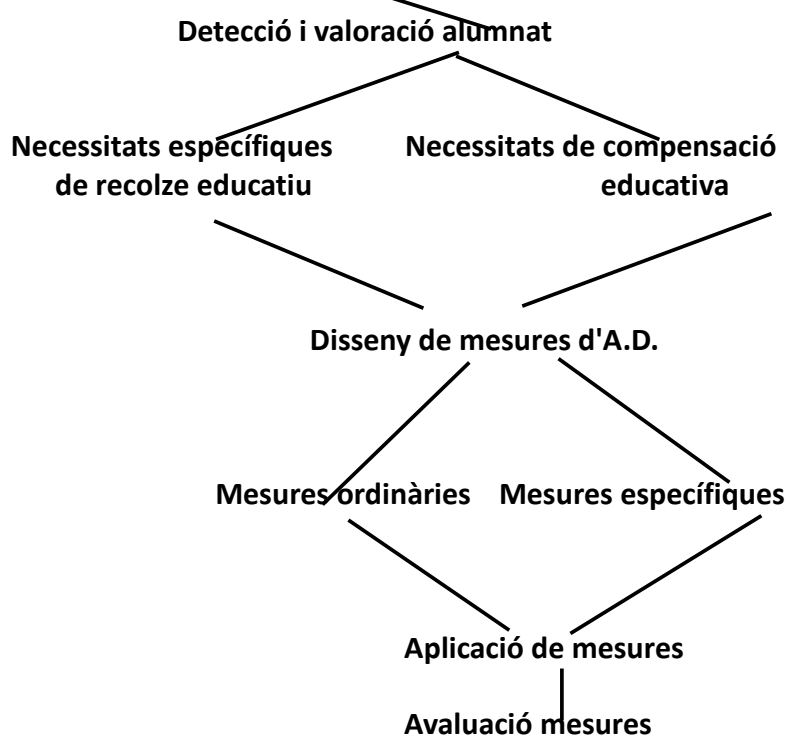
Detecció i valoració alumnat

Necessitats específiques de recolze educatiu

Necessitats de compensació educativa

Disseny de mesures d'A.D.

Mesures ordinàries

Mesures específiques

Aplicació de mesures

Avaluació mesures